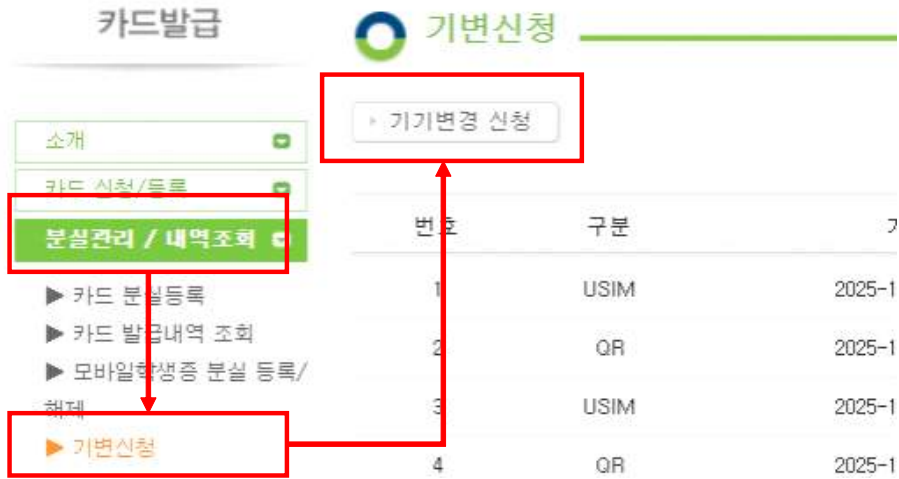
카드발급

소개

카드 신청/등록

분실관리 / 내역조회

▶ 카드 분실등록

▶ 카드 발급내역 조회

▶ 모바일학생증 분실 등록/해제

▶ 기변신청

기변신청

기기변경 신청

| 번호 | 구분 | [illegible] |
|---|---|---|
| 1 | USIM | 2025-1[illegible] |
| 2 | QR | 2025-1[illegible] |
| 3 | USIM | 2025-1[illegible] |
| 4 | QR | 2025-1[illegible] |